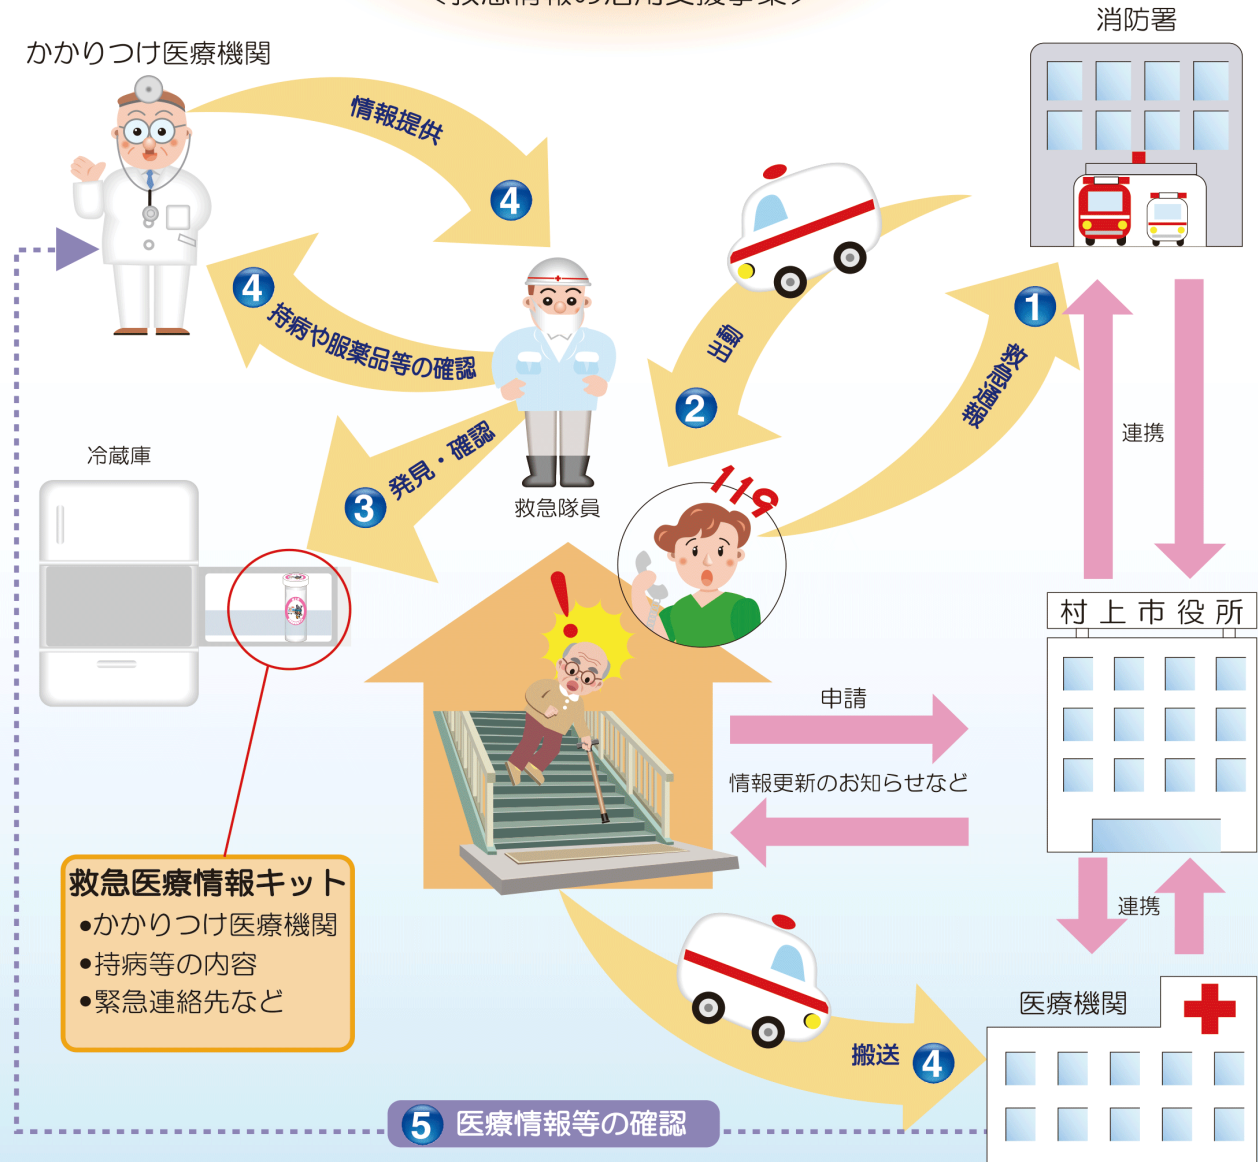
かかりつけ医療機関

消防署

情報提供 4

4 持病や服薬品等の確認

出動 2

1 救急通報

救急隊員

119

3 発見・確認

冷蔵庫

連携

村上市役所

申請

情報更新のお知らせなど

連携

救急医療情報キット
•かかりつけ医療機関
•持病等の内容
•緊急連絡先など

医療機関

搬送 4

5 医療情報等の確認